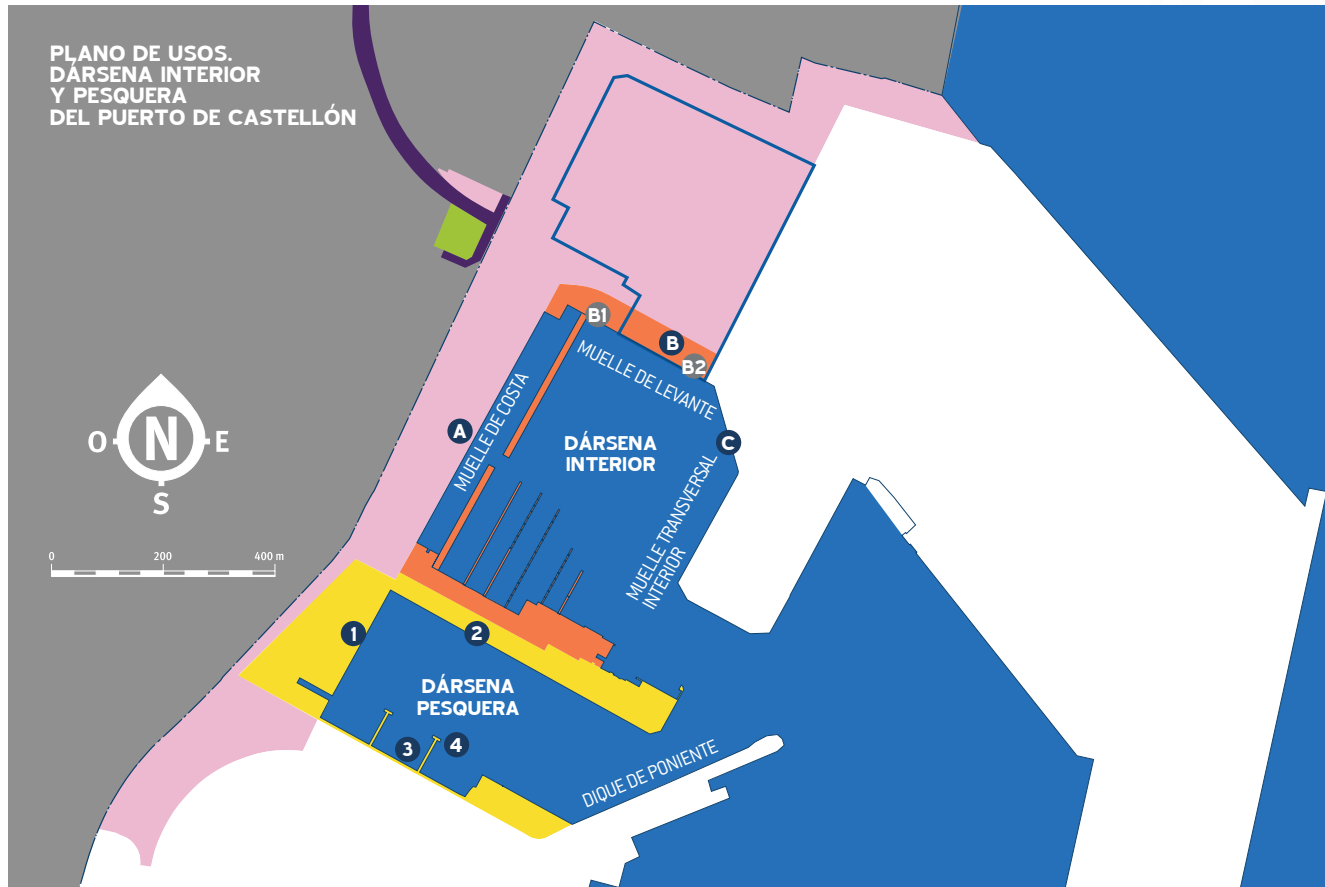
PLANO DE USOS.
DÁRSENA INTERIOR
Y PESQUERA
DEL PUERTO DE CASTELLÓN

N
O E
S

0 200 400 m

B1
B
B2
MUELLE DE LEVANTE
A
MUELLE DE COSTA
DÁRSENA INTERIOR
C
MUELLE TRANSVERSAL INTERIOR
1
2
DÁRSENA PESQUERA
3
4
DIQUE DE PONIENTE